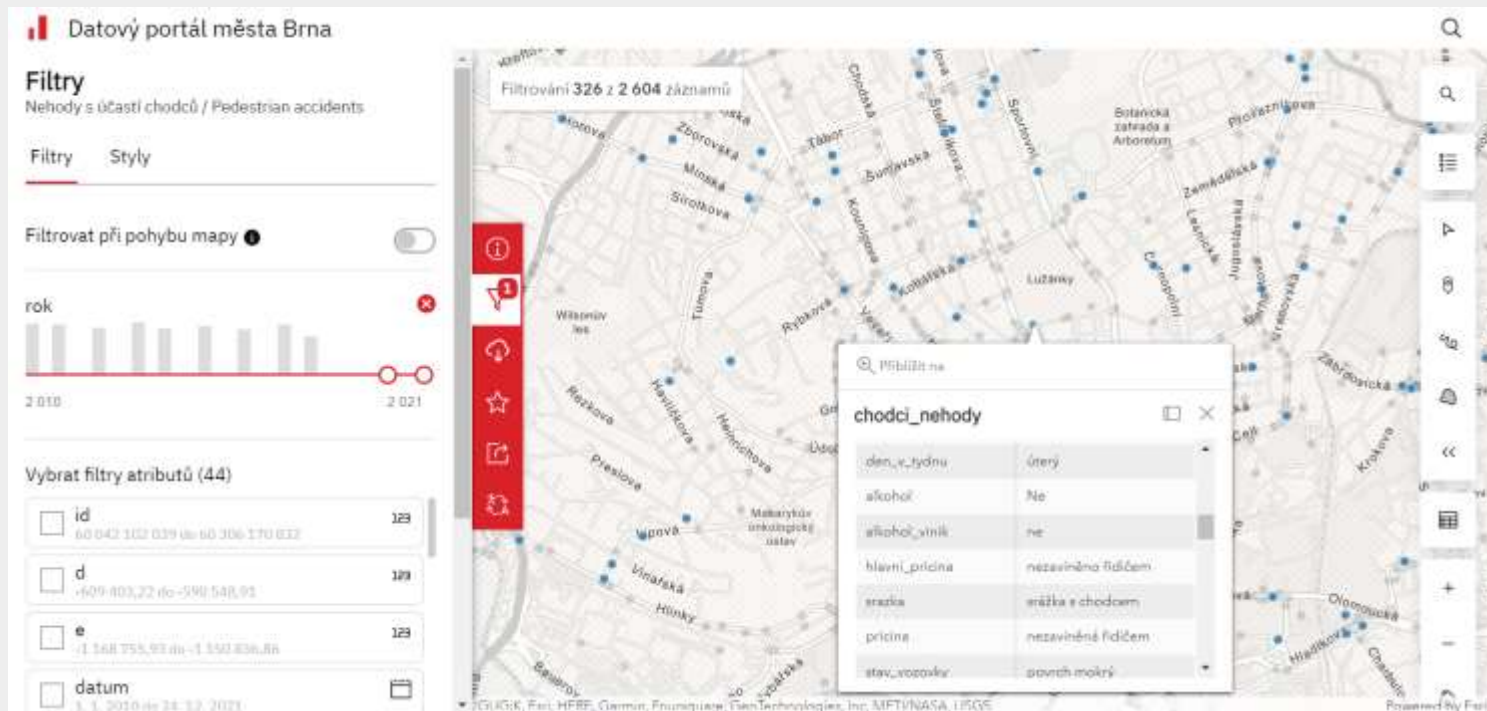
Datový portál města Brna

Filtry
Nehody s účastí chodců / Pedestrian accidents

Filtry Styly

Filtrovat při pohybu mapy

rok

2 010 2 021

Vybrat filtry atributů (44)

id
60 042 102 039 do 60 306 170 832
123

d
-609 403,22 do -590 548,91
123

e
-1 168 755,93 do -1 150 836,86
123

datum
1. 1. 2010 do 24. 12. 2021

Filtrování 326 z 2 604 záznamů

1

Přiblížit na

chodci_nehody

| den_v_tydnu | úterý |
|---|---|
| alkohol | Ne |
| alkohol_vinik | ne |
| hlavni_pricina | nezaviněno řidičem |
| srazka | srážka s chodcem |
| pricina | nezaviněná řidičem |
| stav_vozovky | povrch mokrý |

Zborovská Minská Sirotkova Tábor Sumavská Kounicova Štefánikova Sportovní Botanická zahrada a Arboretum Provaznická Zemědělská Lužánky Kotlářská Rybkova Tumova Wilsonův les Rezkova Havlíčkova Helmichova Údolní Preslova Lipová Masarykův onkologický ústav Vinařská Hlinky Zábrdovická Krokova Olomoucká Hradilova

ČÚZK, Esri, HERE, Garmin, Foursquare, GeoTechnologies, Inc, METI/NASA, USGS
Powered by Esri